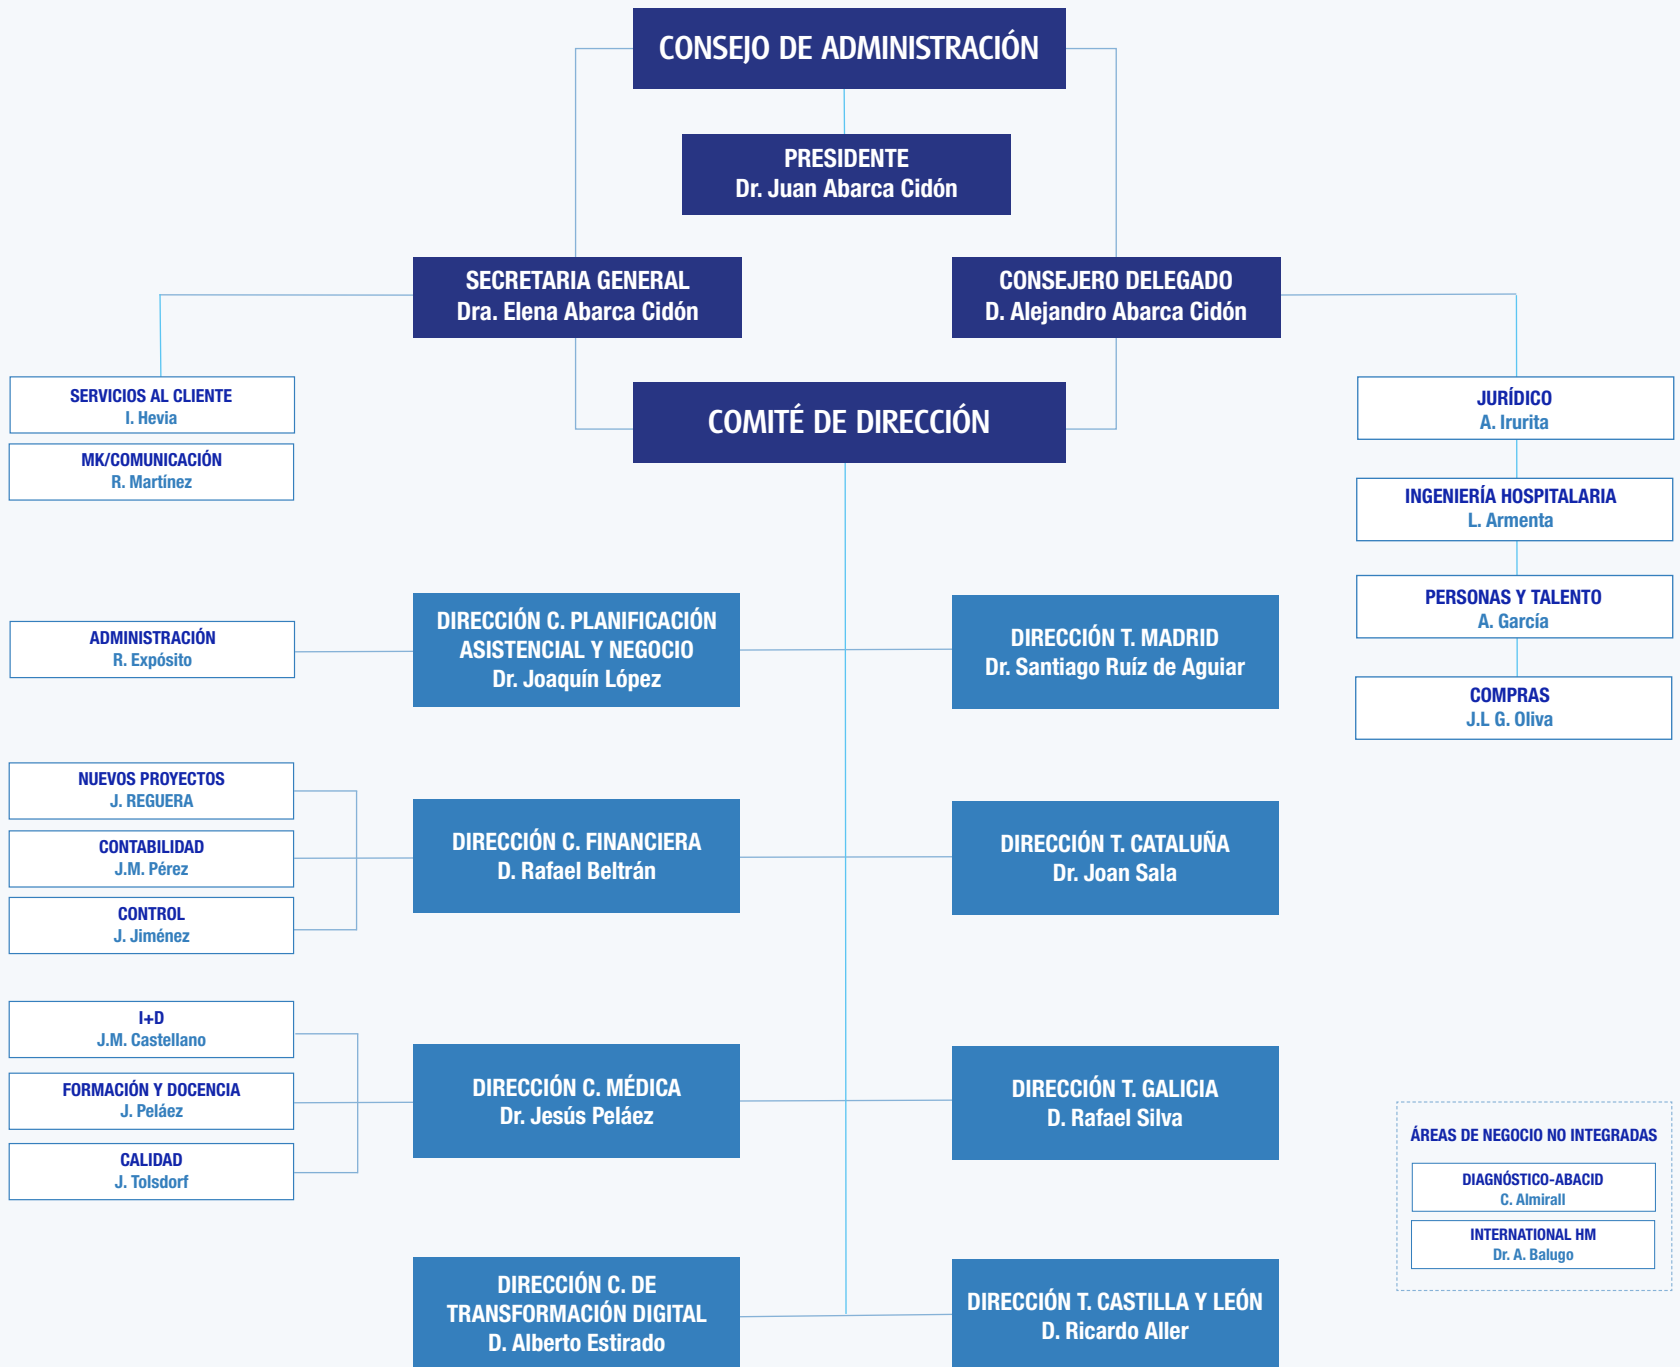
CONSEJO DE ADMINISTRACIÓN

PRESIDENTE
Dr. Juan Abarca Cidón

SECRETARIA GENERAL
Dra. Elena Abarca Cidón

CONSEJERO DELEGADO
D. Alejandro Abarca Cidón

SERVICIOS AL CLIENTE
I. Hevia

MK/COMUNICACIÓN
R. Martínez

COMITÉ DE DIRECCIÓN

JURÍDICO
A. Irurita

INGENIERÍA HOSPITALARIA
L. Armenta

PERSONAS Y TALENTO
A. García

COMPRAS
J.L G. Oliva

ADMINISTRACIÓN
R. Expósito

DIRECCIÓN C. PLANIFICACIÓN ASISTENCIAL Y NEGOCIO
Dr. Joaquín López

DIRECCIÓN T. MADRID
Dr. Santiago Ruíz de Aguiar

NUEVOS PROYECTOS
J. REGUERA

CONTABILIDAD
J.M. Pérez

CONTROL
J. Jiménez

DIRECCIÓN C. FINANCIERA
D. Rafael Beltrán

DIRECCIÓN T. CATALUÑA
Dr. Joan Sala

I+D
J.M. Castellano

FORMACIÓN Y DOCENCIA
J. Peláez

CALIDAD
J. Tolsdorf

DIRECCIÓN C. MÉDICA
Dr. Jesús Peláez

DIRECCIÓN T. GALICIA
D. Rafael Silva

ÁREAS DE NEGOCIO NO INTEGRADAS

DIAGNÓSTICO-ABACID
C. Almirall

INTERNATIONAL HM
Dr. A. Balugo

DIRECCIÓN C. DE TRANSFORMACIÓN DIGITAL
D. Alberto Estirado

DIRECCIÓN T. CASTILLA Y LEÓN
D. Ricardo Aller